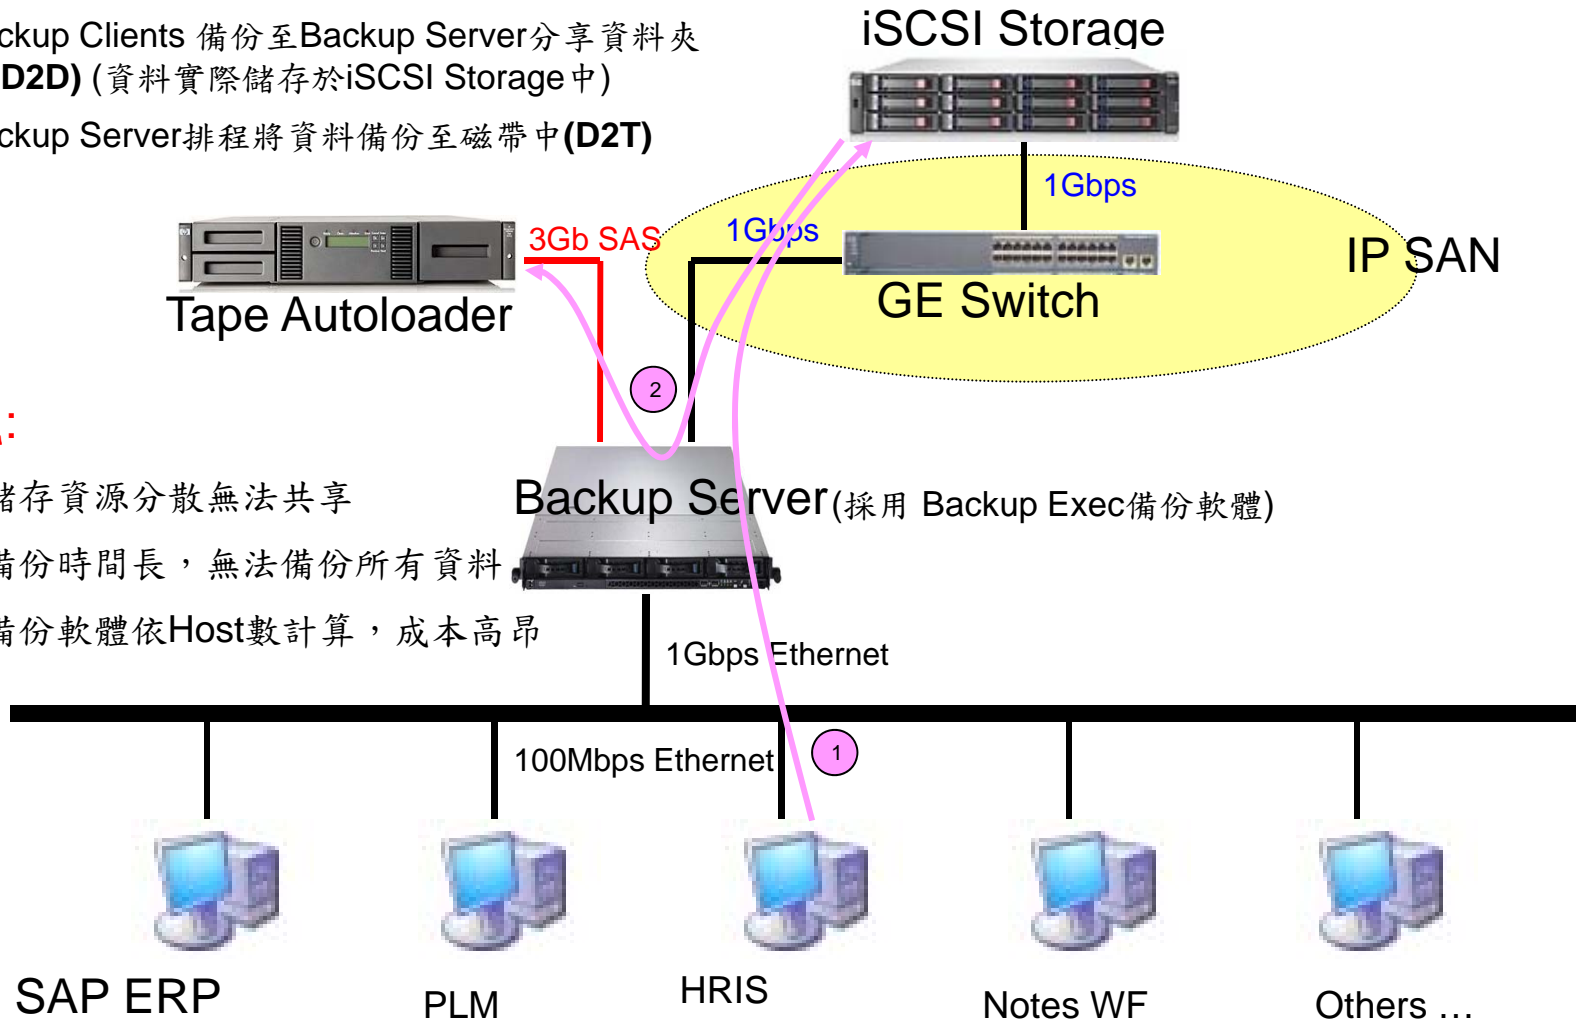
ckup Clients 備份至Backup Server分享資料夾 D2D) (資料實際儲存於iSCSI Storage中)

ckup Server排程將資料備份至磁帶中(D2T)

iSCSI Storage

1Gbps

1Gbps

3Gb SAS

Tape Autoloader

GE Switch

IP SAN

2

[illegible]:

儲存資源分散無法共享

備份時間長，無法備份所有資料

備份軟體依Host數計算，成本高昂

Backup Server(採用 Backup Exec備份軟體)

1Gbps Ethernet

100Mbps Ethernet

1

SAP ERP

PLM

HRIS

Notes WF

Others …